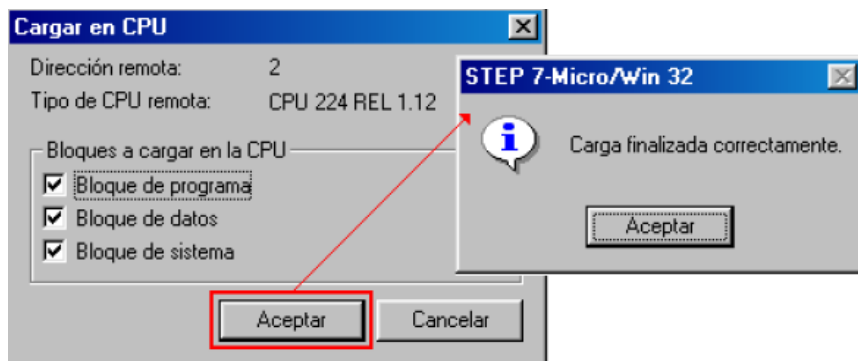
Cargar en CPU

Dirección remota: 2

Tipo de CPU remota: CPU 224 REL 1.12

Bloques a cargar en la CPU

Bloque de programa

Bloque de datos

Bloque de sistema

Aceptar

Cancelar

STEP 7-Micro/Win 32

Carga finalizada correctamente.

Aceptar